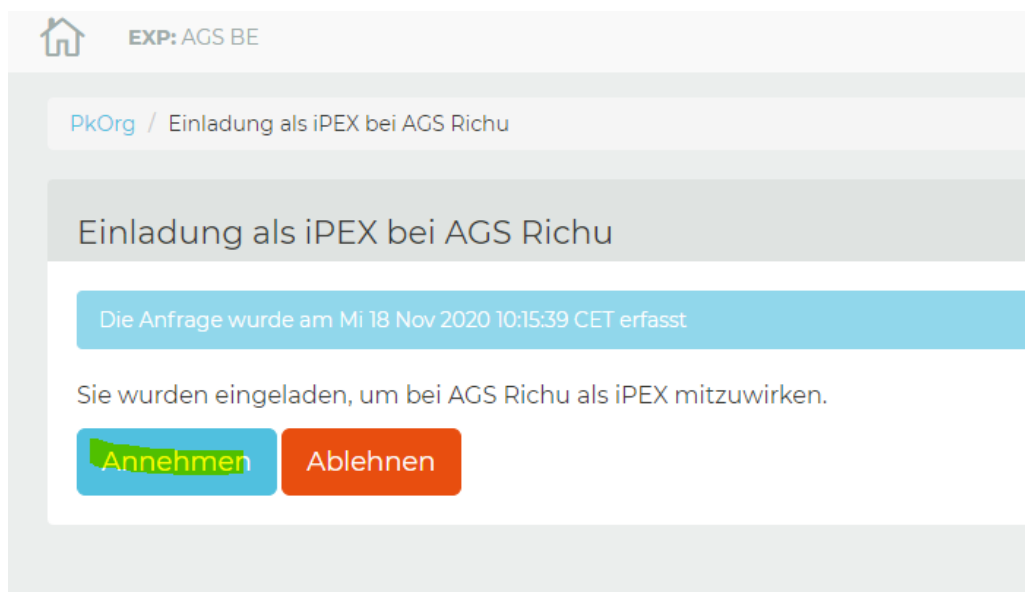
EXP: AGS BE

PkOrg / Einladung als iPEX bei AGS Richu

Einladung als iPEX bei AGS Richu

Die Anfrage wurde am Mi 18 Nov 2020 10:15:39 CET erfasst

Sie wurden eingeladen, um bei AGS Richu als iPEX mitzuwirken.

Annehmen Ablehnen